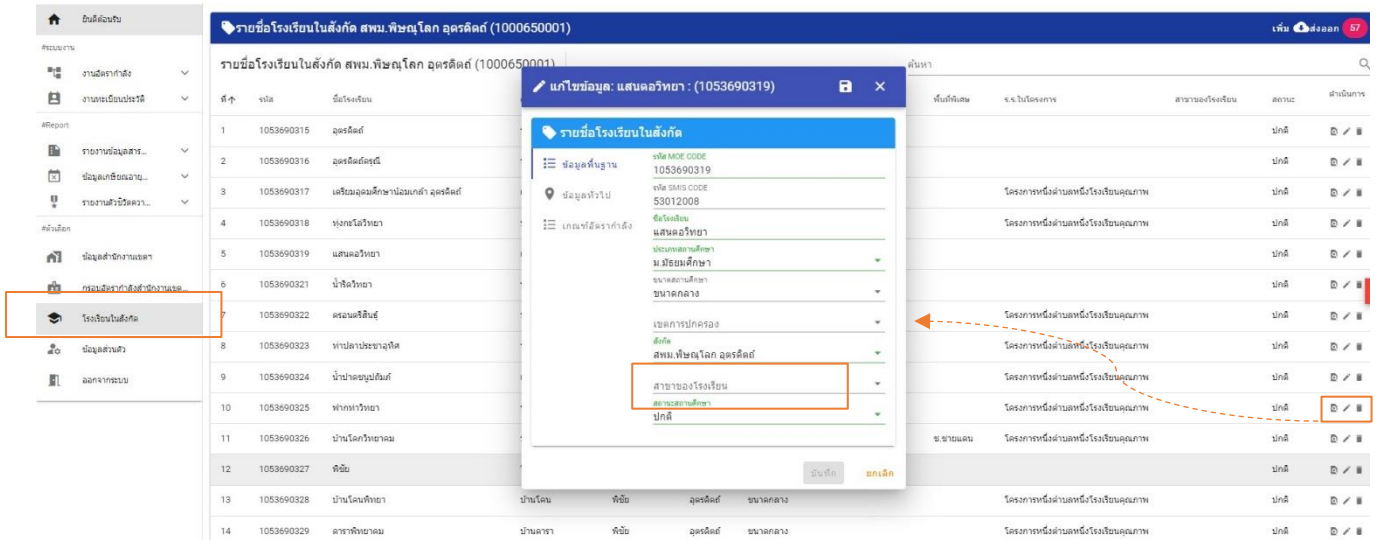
ยินดีต้อนรับ
#ระบบงาน
งานอัตรากำลัง
งานทะเบียนประวัติ
#Report
รายงานข้อมูลสาร...
ข้อมูลเกษียณอายุ...
รายงานตัวชี้วัดควา...
#ตัวเลือก
ข้อมูลสำนักงานเขต
กรอบอัตรากำลังสำนักงานเขต...
โรงเรียนในสังกัด
ข้อมูลส่วนตัว
ออกจากระบบ

รายชื่อโรงเรียนในสังกัด สพม.พิษณุโลก อุตรดิตถ์ (1000650001)
เพิ่ม ส่งออก 57

รายชื่อโรงเรียนในสังกัด สพม.พิษณุโลก อุตรดิตถ์ (1000650001)
ค้นหา

| ที่ | รหัส | ชื่อโรงเรียน | | | | | พื้นที่พิเศษ | ร.ร.ในโครงการ | สาขาของโรงเรียน | สถานะ | ดำเนินการ |
|---|---|---|---|---|---|---|---|---|---|---|---|
| 1 | 1053690315 | อุตรดิตถ์ | | | | | | | | ปกติ | |
| 2 | 1053690316 | อุตรดิตถ์ดรุณี | | | | | | | | ปกติ | |
| 3 | 1053690317 | เตรียมอุดมศึกษาน้อมเกล้า อุตรดิตถ์ | | | | | | โครงการหนึ่งตำบลหนึ่งโรงเรียนคุณภาพ | | ปกติ | |
| 4 | 1053690318 | ทุ่งกะโล่วิทยา | | | | | | โครงการหนึ่งตำบลหนึ่งโรงเรียนคุณภาพ | | ปกติ | |
| 5 | 1053690319 | แสนตอวิทยา | | | | | | | | ปกติ | |
| 6 | 1053690321 | น้ำริดวิทยา | | | | | | | | ปกติ | |
| 7 | 1053690322 | ครอนศิลินธุ์ | | | | | | โครงการหนึ่งตำบลหนึ่งโรงเรียนคุณภาพ | | ปกติ | |
| 8 | 1053690323 | ท่าปลาประชาอุทิศ | | | | | | โครงการหนึ่งตำบลหนึ่งโรงเรียนคุณภาพ | | ปกติ | |
| 9 | 1053690324 | น้ำปาดชนูปถัมภ์ | | | | | | โครงการหนึ่งตำบลหนึ่งโรงเรียนคุณภาพ | | ปกติ | |
| 10 | 1053690325 | ฟากท่าวิทยา | | | | | | โครงการหนึ่งตำบลหนึ่งโรงเรียนคุณภาพ | | ปกติ | |
| 11 | 1053690326 | บ้านโคกวิทยาคม | | | | | ช.ชายแดน | โครงการหนึ่งตำบลหนึ่งโรงเรียนคุณภาพ | | ปกติ | |
| 12 | 1053690327 | พิชัย | | | | | | | | ปกติ | |
| 13 | 1053690328 | บ้านโคนพิทยา | บ้านโคน | พิชัย | อุตรดิตถ์ | ขนาดกลาง | | โครงการหนึ่งตำบลหนึ่งโรงเรียนคุณภาพ | | ปกติ | |
| 14 | 1053690329 | ดาราพิทยาคม | บ้านดารา | พิชัย | อุตรดิตถ์ | ขนาดกลาง | | โครงการหนึ่งตำบลหนึ่งโรงเรียนคุณภาพ | | ปกติ | |

แก้ไขข้อมูล: แสนตอวิทยา : (1053690319)
รายชื่อโรงเรียนในสังกัด
ข้อมูลพื้นฐาน
ข้อมูลทั่วไป
เกณฑ์อัตรากำลัง
รหัส MOE CODE
1053690319
รหัส SMIS CODE
53012008
ชื่อโรงเรียน
แสนตอวิทยา
ประเภทสถานศึกษา
ม.มัธยมศึกษา
ขนาดสถานศึกษา
ขนาดกลาง
เขตการปกครอง
สังกัด
สพม.พิษณุโลก อุตรดิตถ์
สาขาของโรงเรียน
สถานะสถานศึกษา
ปกติ
บันทึก
ยกเลิก